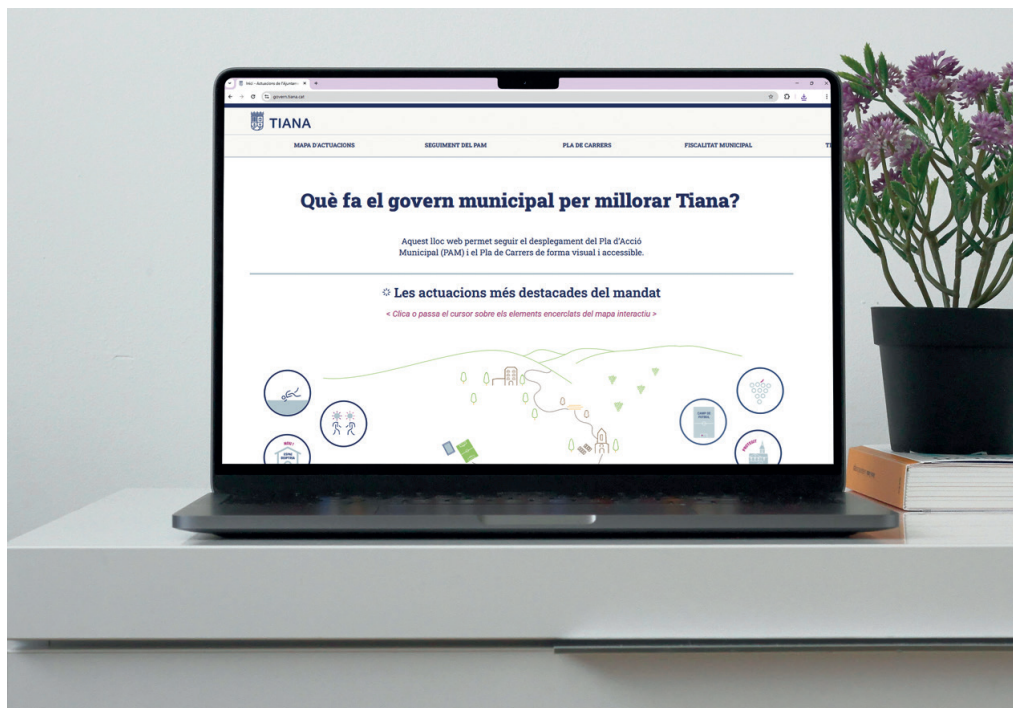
Inici - Actuacions de l'Ajuntam ×
govern.tiana.cat

TIANA

MAPA D'ACTUACIONS
SEGUIMENT DEL PAM
PLA DE CARRERS
FISCALITAT MUNICIPAL
T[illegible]

Què fa el govern municipal per millorar Tiana?

Aquest lloc web permet seguir el desplegament del Pla d'Acció Municipal (PAM) i el Pla de Carrers de forma visual i accessible.

Les actuacions més destacades del mandat

< Clica o passa el cursor sobre els elements encerclats del mapa interactiu >

NOU!
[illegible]
NOU!